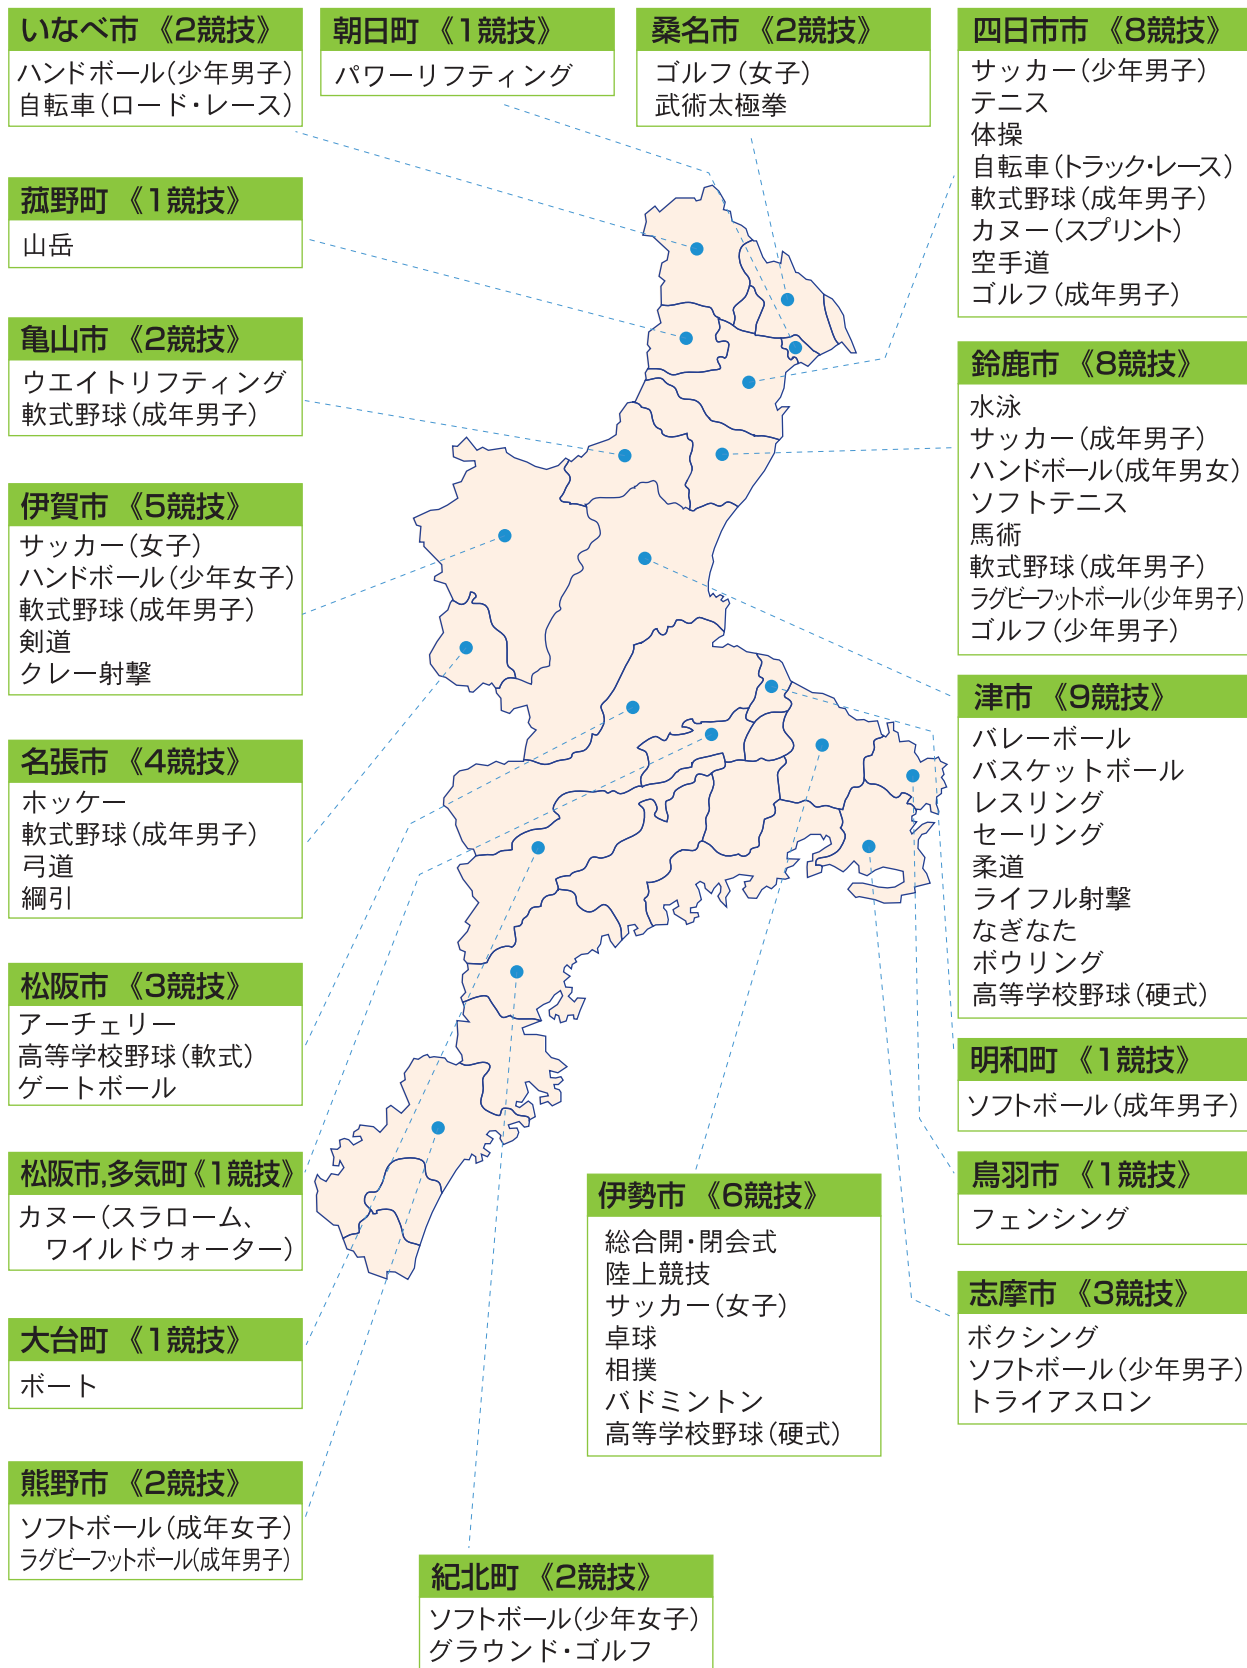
いなべ市 《2競技》
ハンドボール(少年男子)
自転車(ロード・レース)

朝日町 《1競技》
パワーリフティング

桑名市 《2競技》
ゴルフ(女子)
武術太極拳

四日市市 《8競技》
サッカー(少年男子)
テニス
体操
自転車(トラック・レース)
軟式野球(成年男子)
カヌー(スプリント)
空手道
ゴルフ(成年男子)

菰野町 《1競技》
山岳

亀山市 《2競技》
ウエイトリフティング
軟式野球(成年男子)

鈴鹿市 《8競技》
水泳
サッカー(成年男子)
ハンドボール(成年男女)
ソフトテニス
馬術
軟式野球(成年男子)
ラグビーフットボール(少年男子)
ゴルフ(少年男子)

伊賀市 《5競技》
サッカー(女子)
ハンドボール(少年女子)
軟式野球(成年男子)
剣道
クレー射撃

津市 《9競技》
バレーボール
バスケットボール
レスリング
セーリング
柔道
ライフル射撃
なぎなた
ボウリング
高等学校野球(硬式)

名張市 《4競技》
ホッケー
軟式野球(成年男子)
弓道
綱引

松阪市 《3競技》
アーチェリー
高等学校野球(軟式)
ゲートボール

明和町 《1競技》
ソフトボール(成年男子)

松阪市,多気町《1競技》
カヌー(スラローム、ワイルドウォーター)

鳥羽市 《1競技》
フェンシング

伊勢市 《6競技》
総合開・閉会式
陸上競技
サッカー(女子)
卓球
相撲
バドミントン
高等学校野球(硬式)

志摩市 《3競技》
ボクシング
ソフトボール(少年男子)
トライアスロン

大台町 《1競技》
ボート

熊野市 《2競技》
ソフトボール(成年女子)
ラグビーフットボール(成年男子)

紀北町 《2競技》
ソフトボール(少年女子)
グラウンド・ゴルフ